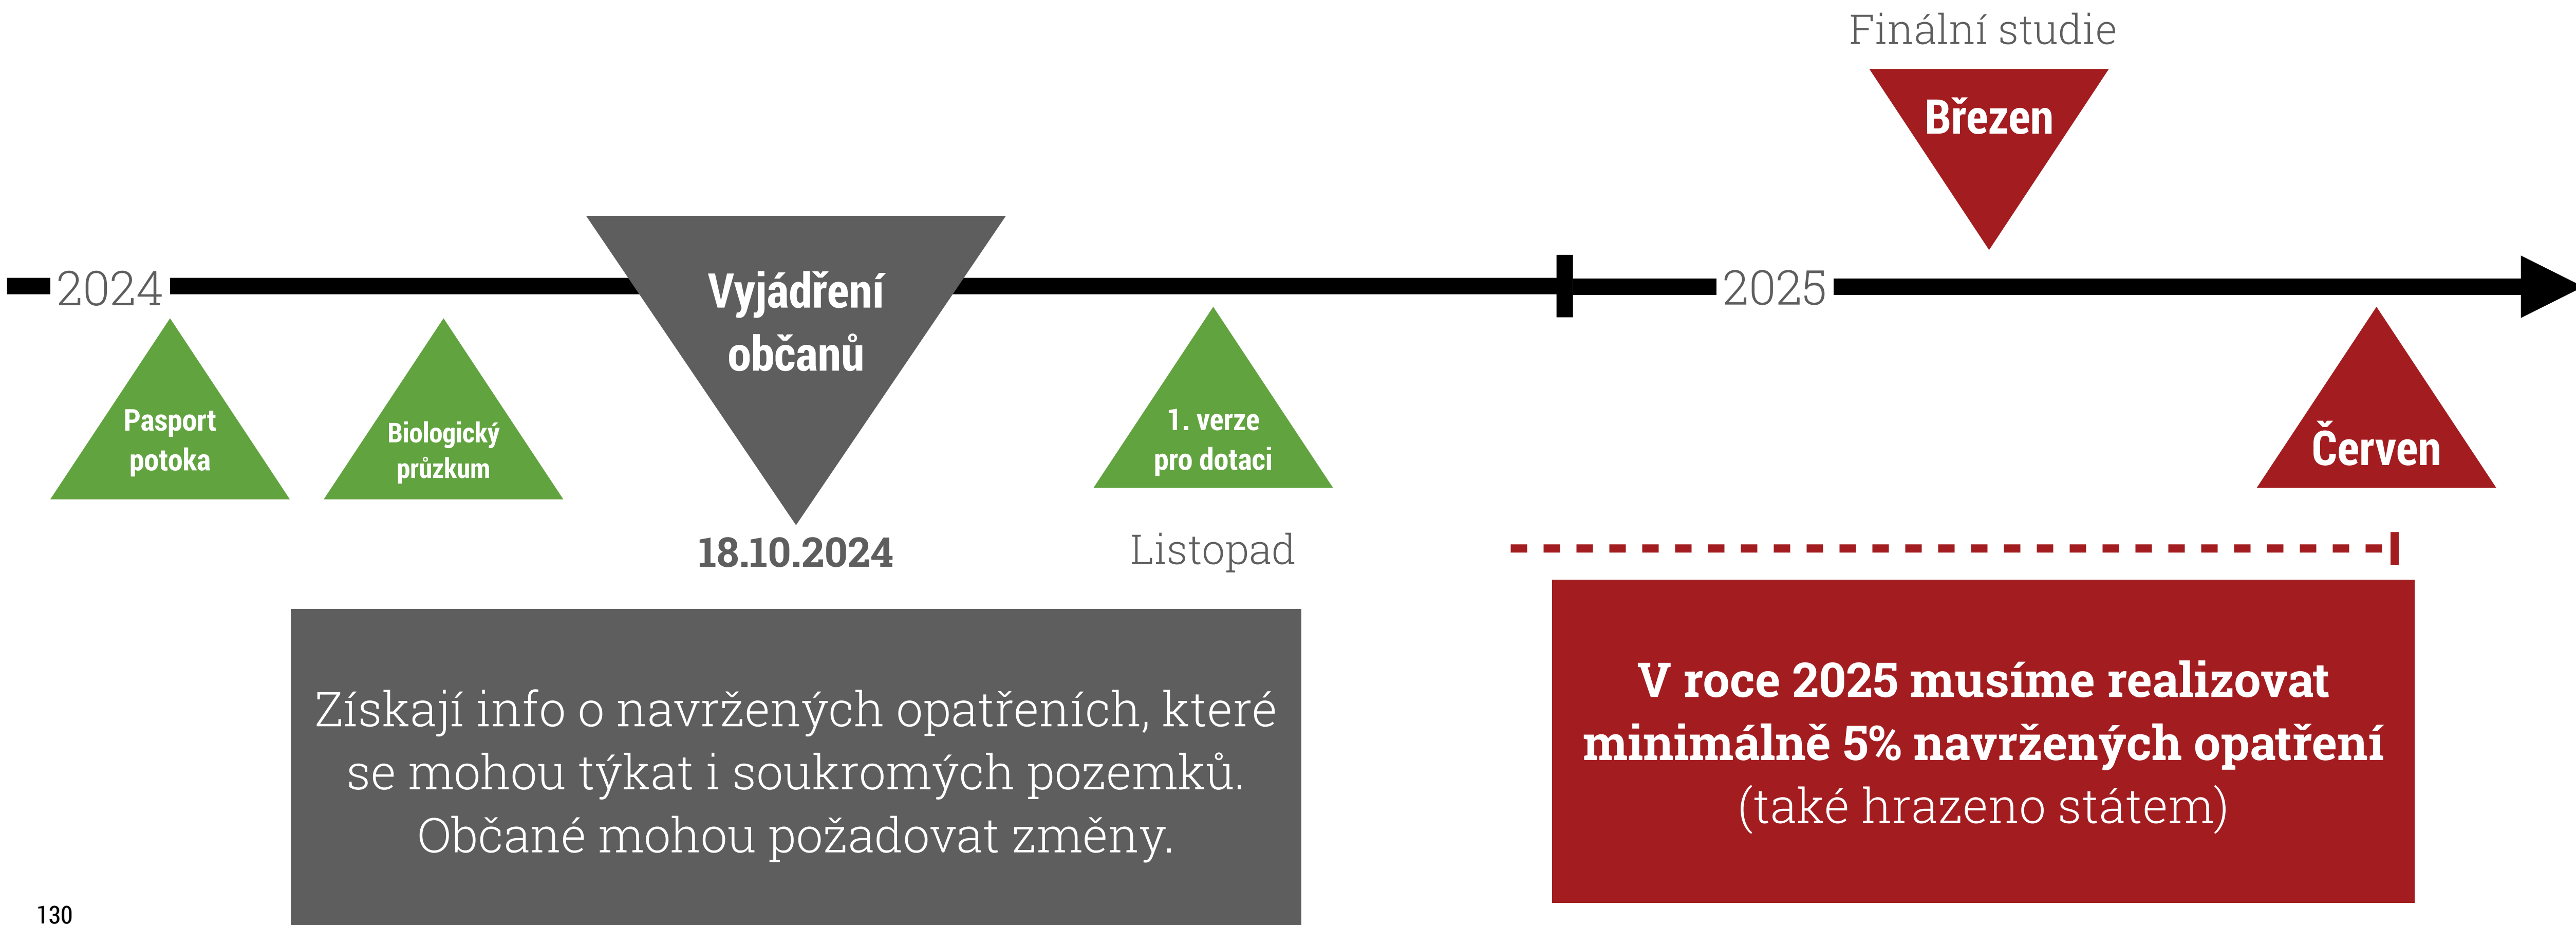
Finální studie

Březen

2024

Vyjádření občanů

2025

Pasport potoka

Biologický průzkum

1. verze pro dotaci

Červen

18.10.2024

Listopad

Získají info o navržených opatřeních, které se mohou týkat i soukromých pozemků. Občané mohou požadovat změny.

V roce 2025 musíme realizovat minimálně 5% navržených opatření (také hrazeno státem)

130